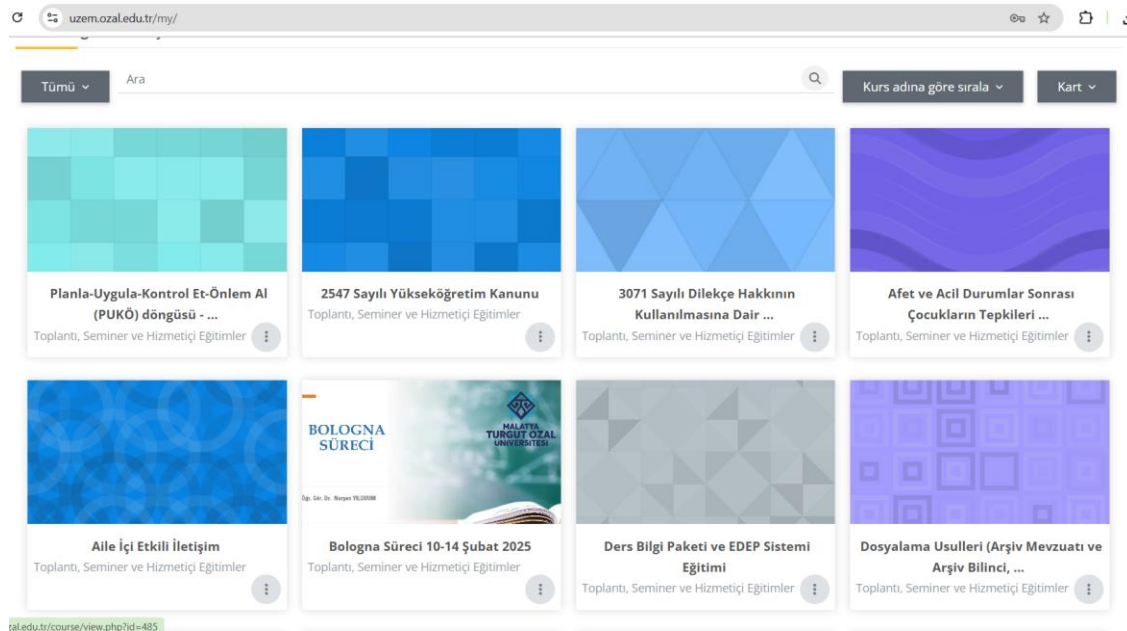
uzem.ozal.edu.tr/my/

Tümü

Ara

Kurs adına göre sırala

Kart

Planla-Uygula-Kontrol Et-Önlem Al (PUKÖ) döngüsü - ...
Toplantı, Seminer ve Hizmetiçi Eğitimler

2547 Sayılı Yükseköğretim Kanunu
Toplantı, Seminer ve Hizmetiçi Eğitimler

3071 Sayılı Dilekçe Hakkının Kullanılmasına Dair ...
Toplantı, Seminer ve Hizmetiçi Eğitimler

Afet ve Acil Durumlar Sonrası Çocukların Tepkileri ...
Toplantı, Seminer ve Hizmetiçi Eğitimler

Aile İçi Etkili İletişim
Toplantı, Seminer ve Hizmetiçi Eğitimler

BOLOGNA SÜRECİ
MALATYA TURGUT ÖZAL ÜNİVERSİTESİ
Öğr. Gör. Dr. Nurşen YILDIRIM

Bologna Süreci 10-14 Şubat 2025
Toplantı, Seminer ve Hizmetiçi Eğitimler

Ders Bilgi Paketi ve EDEP Sistemi Eğitimi
Toplantı, Seminer ve Hizmetiçi Eğitimler

Dosyalama Usulleri (Arşiv Mevzuatı ve Arşiv Bilinci, ...
Toplantı, Seminer ve Hizmetiçi Eğitimler

zal.edu.tr/course/view.php?id=485